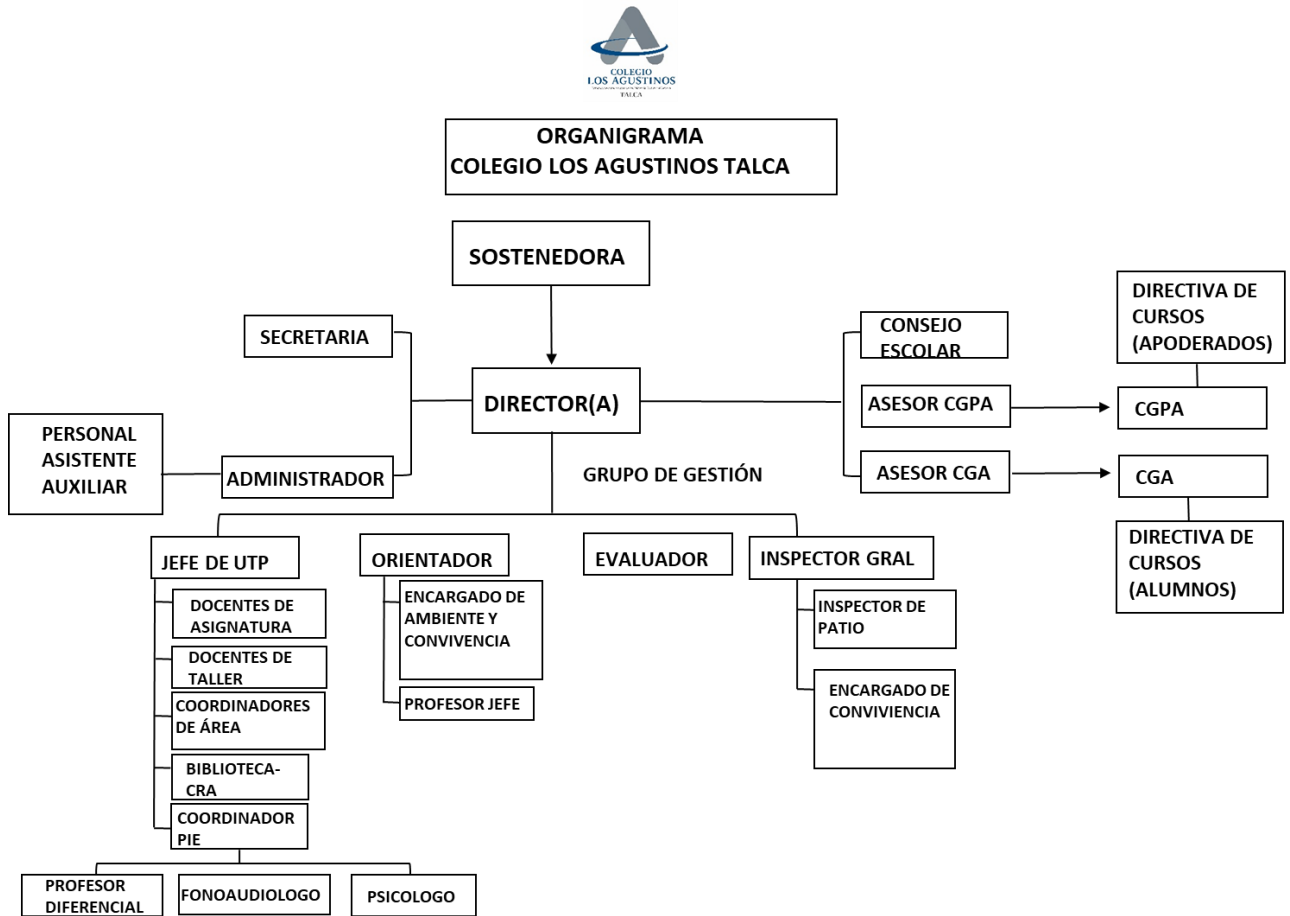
COLEGIO LOS AGUSTINOS
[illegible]
TALCA

ORGANIGRAMA
COLEGIO LOS AGUSTINOS TALCA

SOSTENEDORA

SECRETARIA

DIRECTOR(A)

PERSONAL ASISTENTE AUXILIAR

ADMINISTRADOR

GRUPO DE GESTIÓN

CONSEJO ESCOLAR

ASESOR CGPA

ASESOR CGA

DIRECTIVA DE CURSOS (APODERADOS)

CGPA

CGA

DIRECTIVA DE CURSOS (ALUMNOS)

JEFE DE UTP

DOCENTES DE ASIGNATURA

DOCENTES DE TALLER

COORDINADORES DE ÁREA

BIBLIOTECA-CRA

COORDINADOR PIE

PROFESOR DIFERENCIAL

FONOAUDIOLOGO

PSICOLOGO

ORIENTADOR

ENCARGADO DE AMBIENTE Y CONVIVENCIA

PROFESOR JEFE

EVALUADOR

INSPECTOR GRAL

INSPECTOR DE PATIO

ENCARGADO DE CONVIVIENCIA